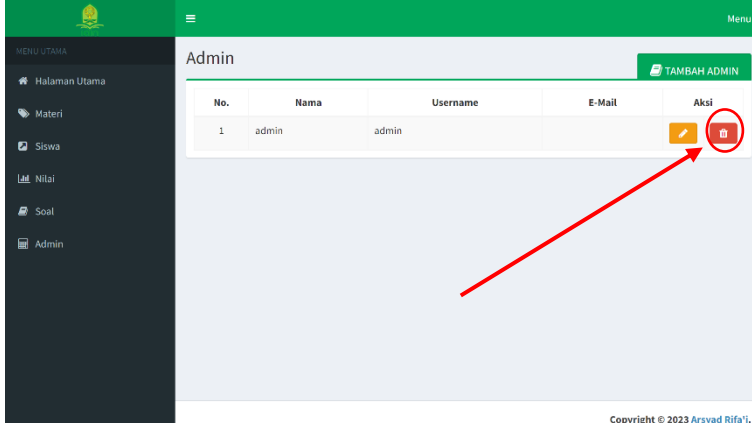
Menu

MENU UTAMA
Halaman Utama
Materi
Siswa
Nilai
Soal
Admin

Admin

TAMBAH ADMIN

| No. | Nama | Username | E-Mail | Aksi |
|---|---|---|---|---|
| 1 | admin | admin | | |

Copyright © 2023 Arsyad Rifa'i.